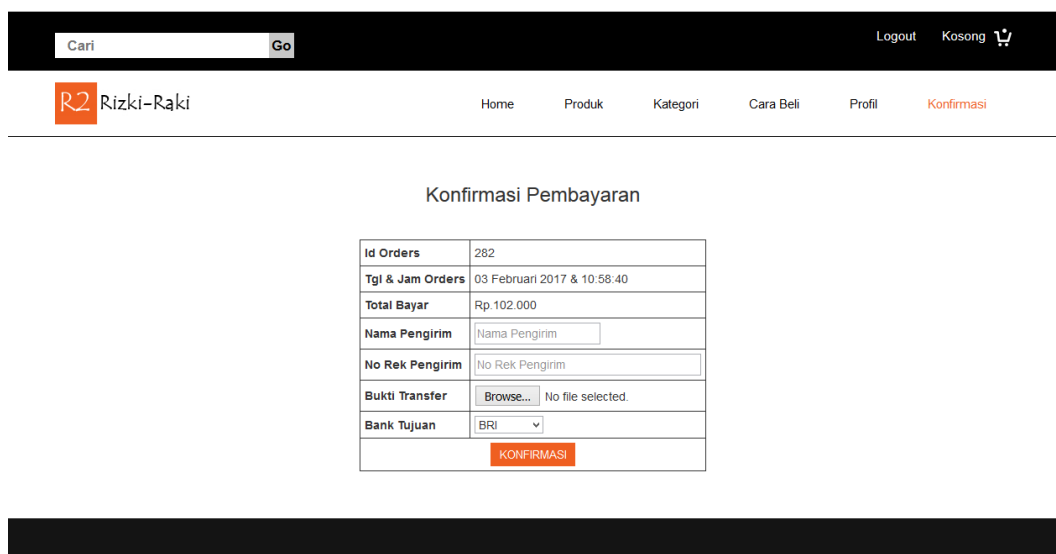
Cari Go

Logout Kosong

R2 Rizki-Raki

Home Produk Kategori Cara Beli Profil Konfirmasi

Konfirmasi Pembayaran

| Id Orders | 282 |
|---|---|
| Tgl & Jam Orders | 03 Februari 2017 & 10:58:40 |
| Total Bayar | Rp.102.000 |
| Nama Pengirim | Nama Pengirim |
| No Rek Pengirim | No Rek Pengirim |
| Bukti Transfer | Browse... No file selected. |
| Bank Tujuan | BRI |

KONFIRMASI